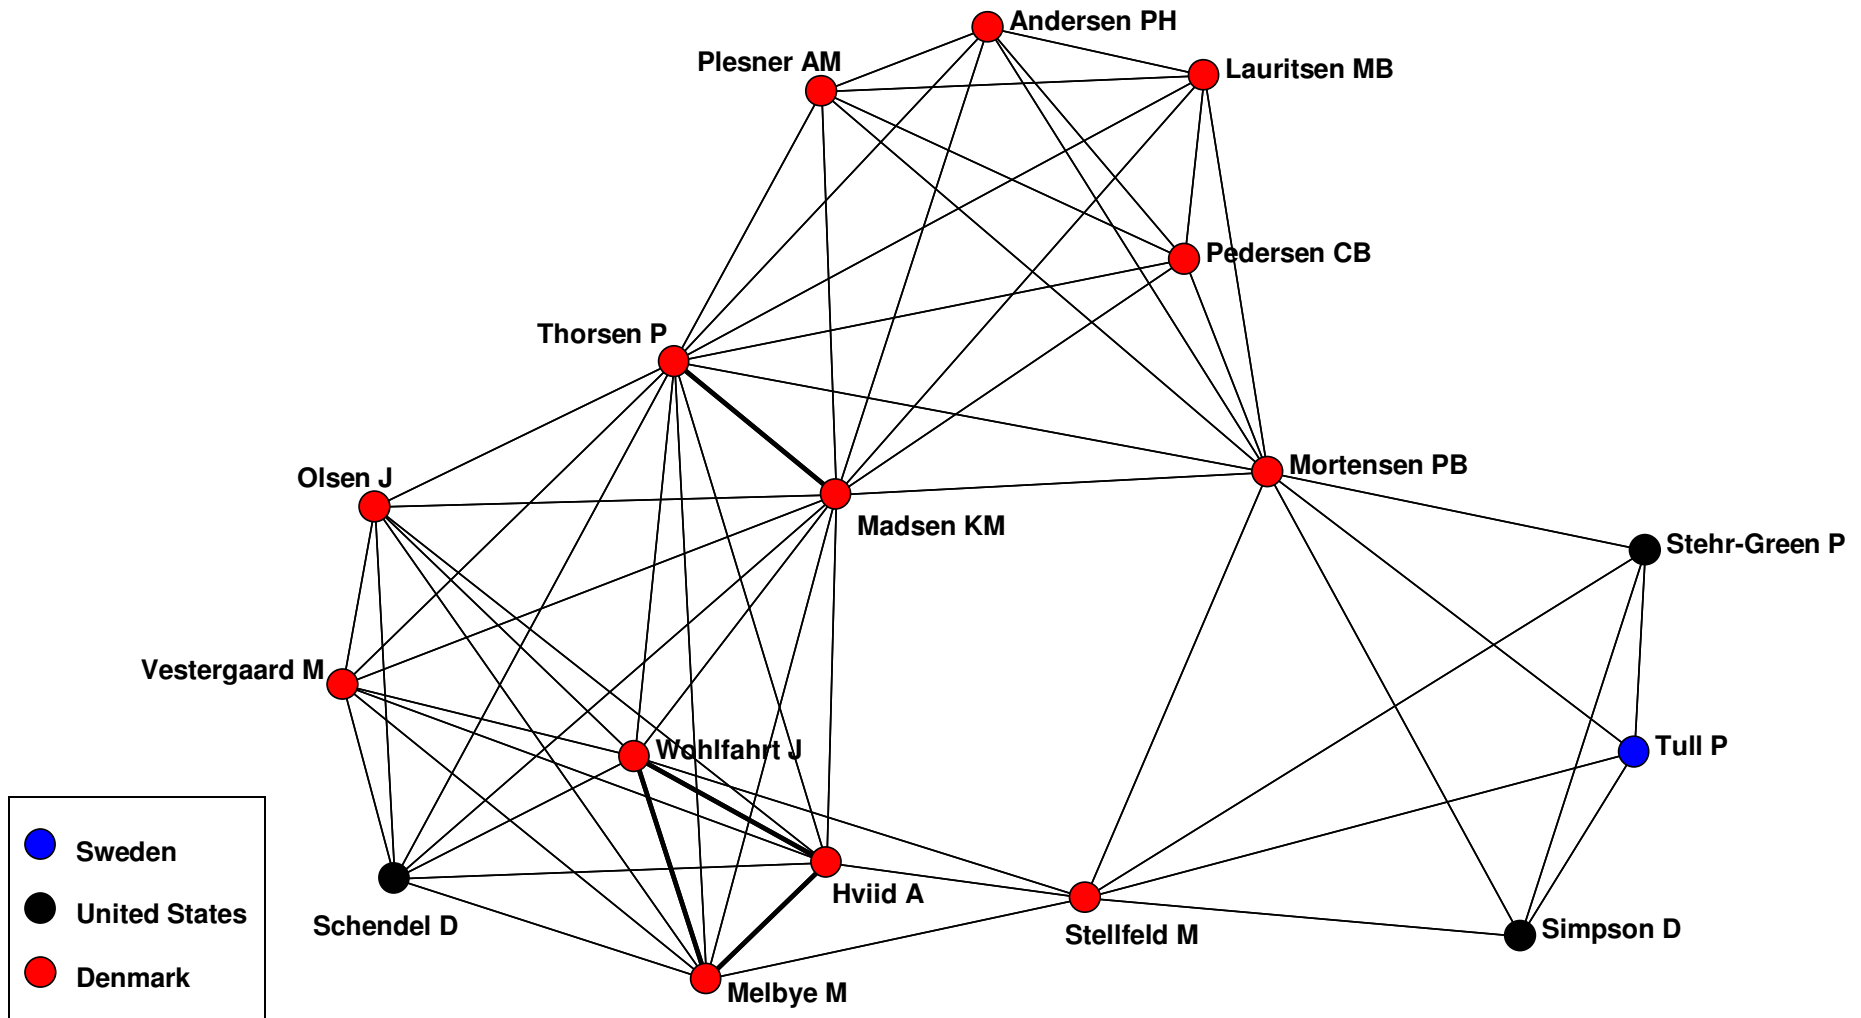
Andersen PH
Plesner AM
Lauritsen MB
Pedersen CB
Thorsen P
Mortensen PB
Olsen J
Madsen KM
Stehr-Green P
Vestergaard M
Wohlfahrt J
Tull P
Hviid A
Schendel D
Stellfeld M
Simpson D
Melbye M

Sweden
United States
Denmark